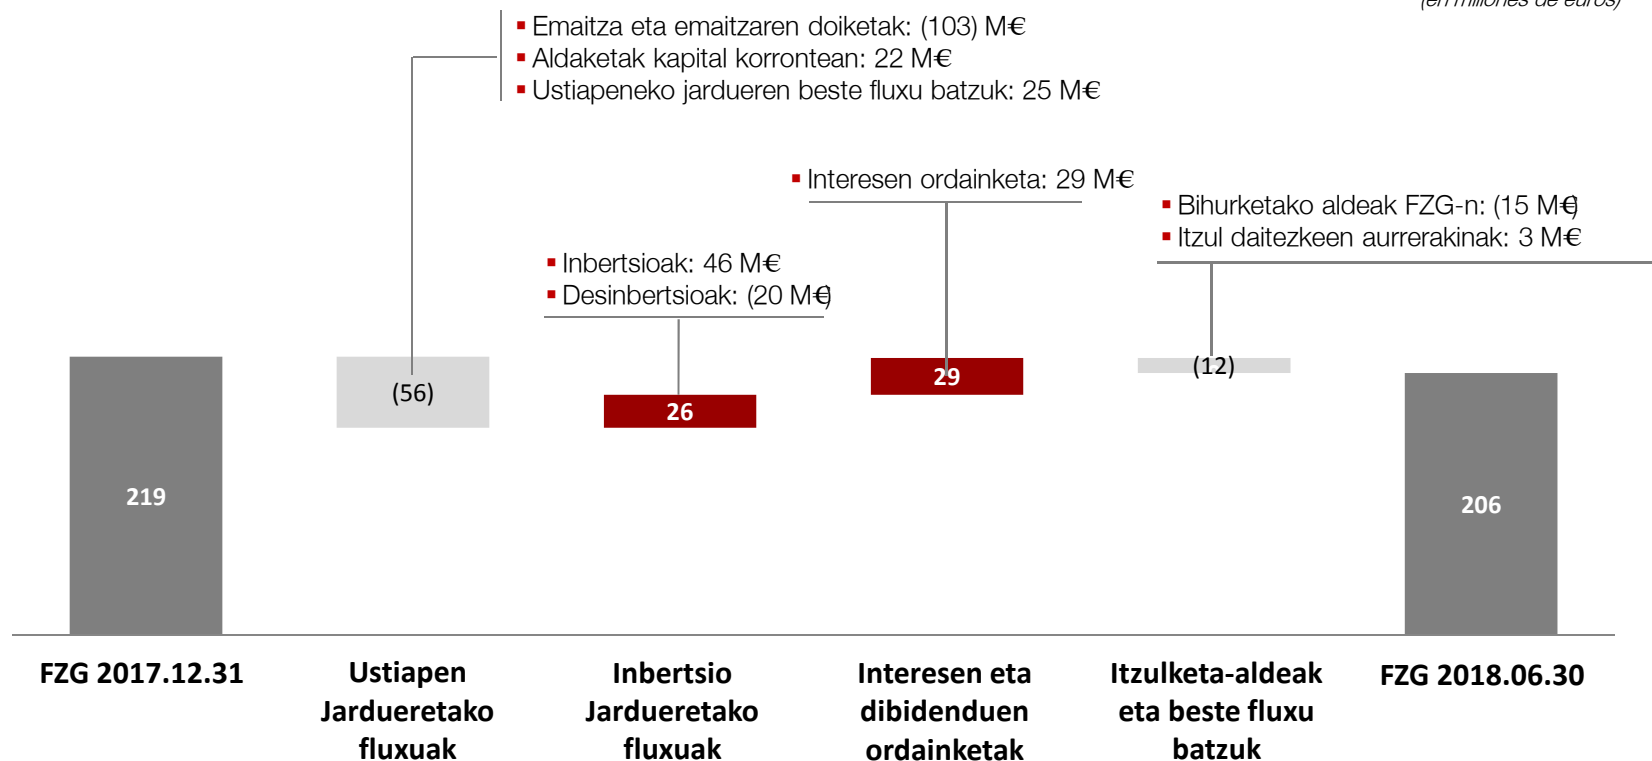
(en millones de euros)

▪ Emaitza eta emaitzaren doiketak: (103) M€
▪ Aldaketak kapital korrontean: 22 M€
▪ Ustiapeneko jardueren beste fluxu batzuk: 25 M€

▪ Interesen ordainketa: 29 M€

▪ Bihurketako aldeak FZG-n: (15 M€)
▪ Itzul daitezkeen aurrerakinak: 3 M€

▪ Inbertsioak: 46 M€
▪ Desinbertsioak: (20 M€)

219

(56)

26

29

(12)

206

FZG 2017.12.31

Ustiapen Jardueretako fluxuak

Inbertsio Jardueretako fluxuak

Interesen eta dibidenduen ordainketak

Itzulketa-aldeak eta beste fluxu batzuk

FZG 2018.06.30